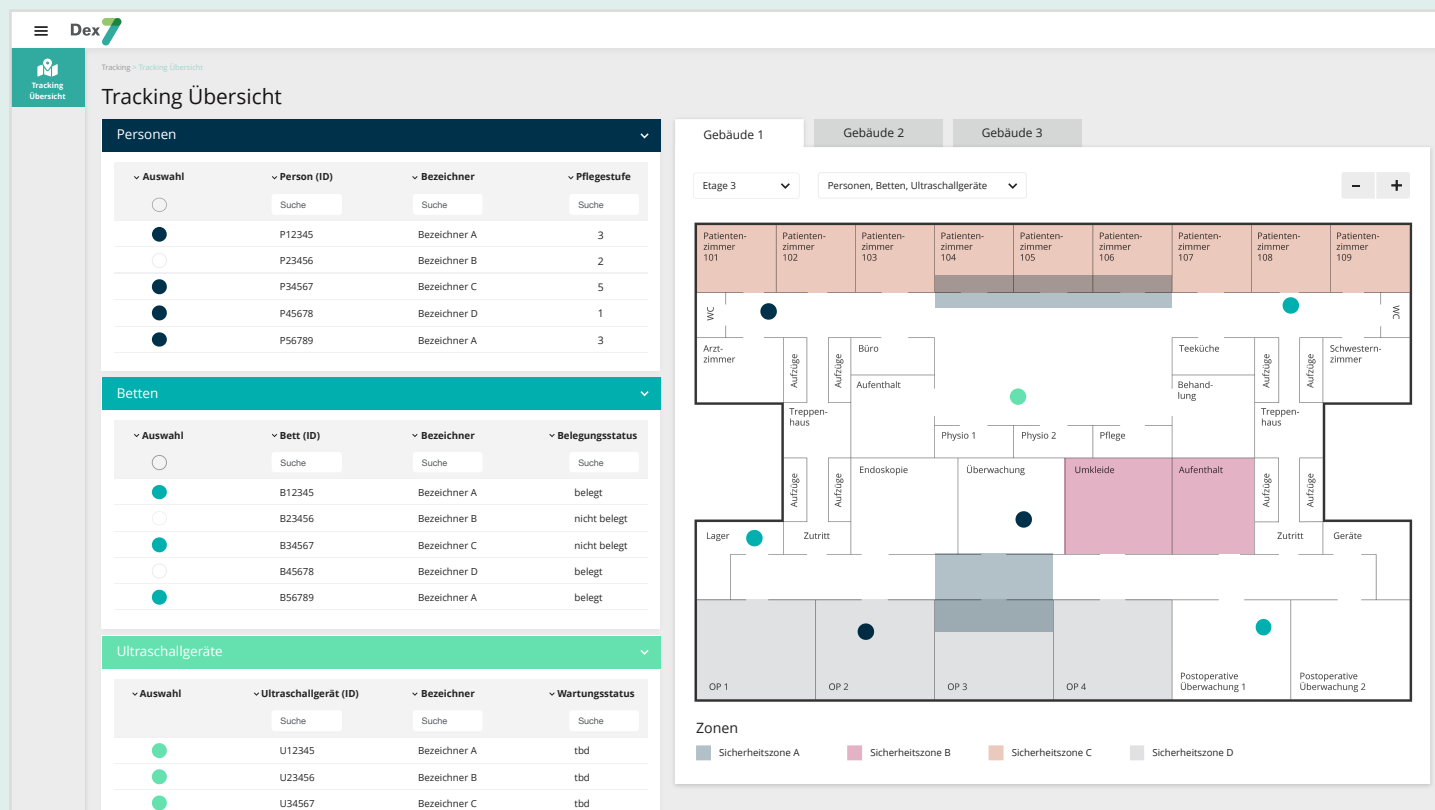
Dex7

Tracking Übersicht

Tracking > Tracking Übersicht

Tracking Übersicht

Personen

| Auswahl | Person (ID) | Bezeichner | Pflegestufe |
|---|---|---|---|
| | Suche | Suche | Suche |
| | P12345 | Bezeichner A | 3 |
| | P23456 | Bezeichner B | 2 |
| | P34567 | Bezeichner C | 5 |
| | P45678 | Bezeichner D | 1 |
| | P56789 | Bezeichner A | 3 |

Betten

| Auswahl | Bett (ID) | Bezeichner | Belegungsstatus |
|---|---|---|---|
| | Suche | Suche | Suche |
| | B12345 | Bezeichner A | belegt |
| | B23456 | Bezeichner B | nicht belegt |
| | B34567 | Bezeichner C | nicht belegt |
| | B45678 | Bezeichner D | belegt |
| | B56789 | Bezeichner A | belegt |

Ultraschallgeräte

| Auswahl | Ultraschallgerät (ID) | Bezeichner | Wartungsstatus |
|---|---|---|---|
| | Suche | Suche | Suche |
| | U12345 | Bezeichner A | tbd |
| | U23456 | Bezeichner B | tbd |
| | U34567 | Bezeichner C | tbd |

Gebäude 1 Gebäude 2 Gebäude 3

Etage 3 Personen, Betten, Ultraschallgeräte – +

Patientenzimmer 101 Patientenzimmer 102 Patientenzimmer 103 Patientenzimmer 104 Patientenzimmer 105 Patientenzimmer 106 Patientenzimmer 107 Patientenzimmer 108 Patientenzimmer 109

WC WC Arztzimmer Aufzüge Aufzüge Büro Aufenthalt Teeküche Behandlung Aufzüge Aufzüge Schwesternzimmer Treppenhaus Treppenhaus Physio 1 Physio 2 Pflege Aufzüge Aufzüge Endoskopie Überwachung Umkleide Aufenthalt Aufzüge Aufzüge Lager Zutritt Zutritt Geräte OP 1 OP 2 OP 3 OP 4 Postoperative Überwachung 1 Postoperative Überwachung 2

Zonen

Sicherheitszone A Sicherheitszone B Sicherheitszone C Sicherheitszone D